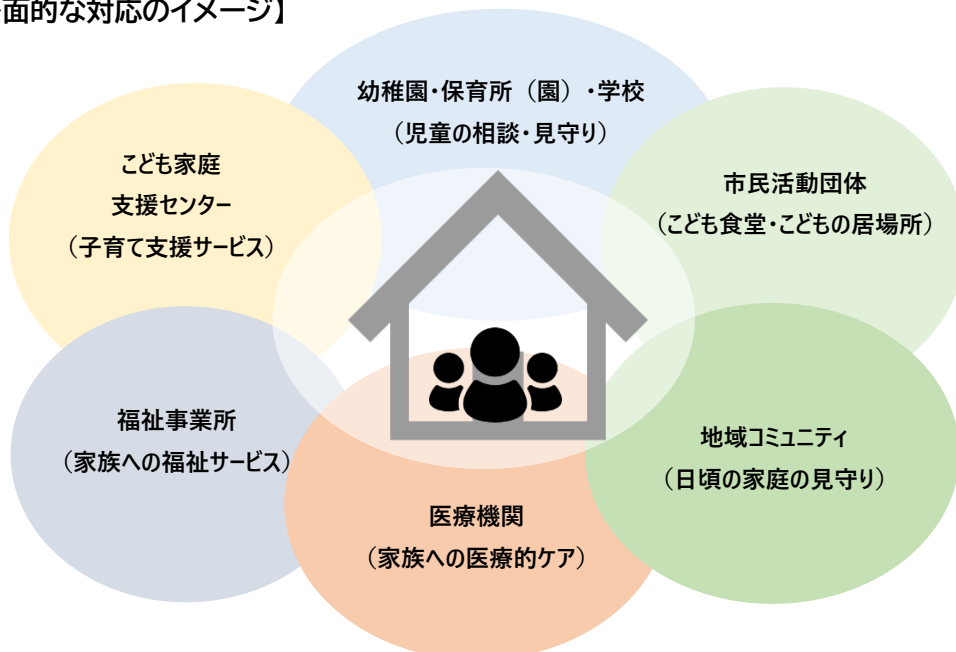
面的な対応のイメージ】

幼稚園・保育所（園）・学校
（児童の相談・見守り）

こども家庭
支援センター
（子育て支援サービス）

市民活動団体
（こども食堂・こどもの居場所）

福祉事業所
（家族への福祉サービス）

地域コミュニティ
（日頃の家庭の見守り）

医療機関
（家族への医療的ケア）